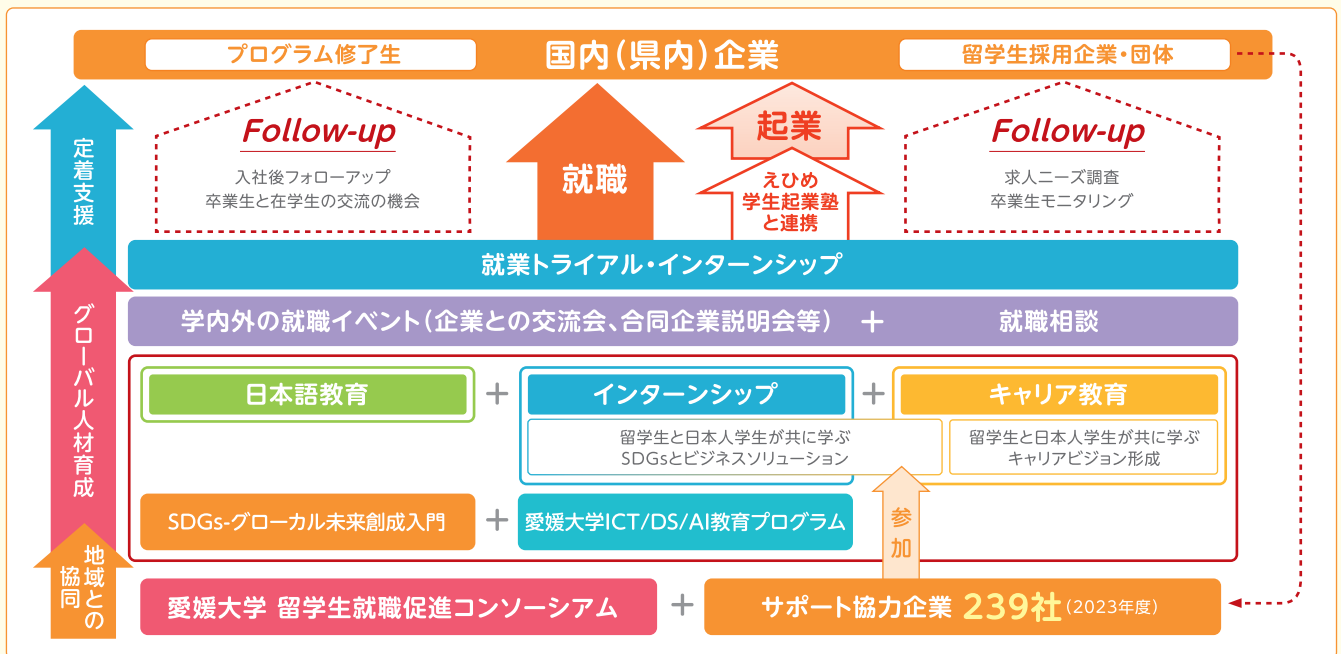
プログラム修了生

国内（県内）企業

留学生採用企業・団体

定着支援

Follow-up

入社後フォローアップ
卒業生と在学生の交流の機会

就職

起業

えひめ学生起業塾と連携

Follow-up

求人ニーズ調査
卒業生モニタリング

グローバル人材育成

就業トライアル・インターンシップ

学内外の就職イベント（企業との交流会、合同企業説明会等） ＋ 就職相談

日本語教育 ＋ インターンシップ ＋ キャリア教育

留学生と日本人学生が共に学ぶ
SDGsとビジネスソリューション

留学生と日本人学生が共に学ぶ
キャリアビジョン形成

SDGs-グローカル未来創成入門 ＋ 愛媛大学ICT/DS/AI教育プログラム

参加

地域との協同

愛媛大学 留学生就職促進コンソーシアム ＋ サポート協力企業 239社（2023年度）